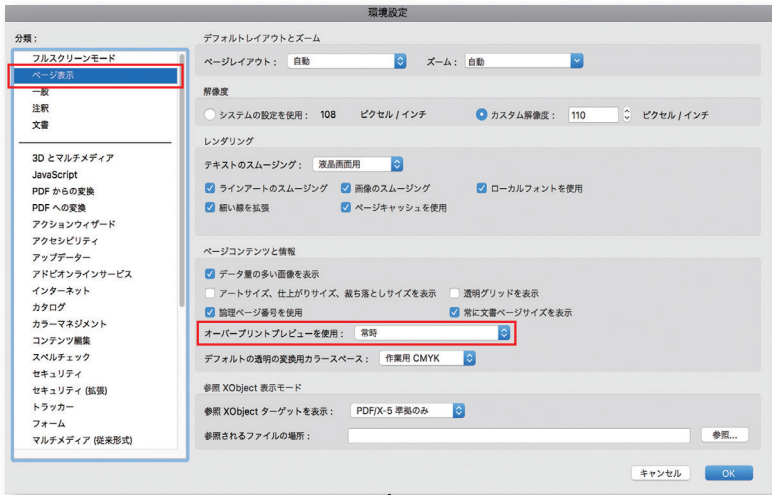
環境設定

分類：
フルスクリーンモード
ページ表示
一般
注釈
文書

3D とマルチメディア
JavaScript
PDF からの変換
PDF への変換
アクションウィザード
アクセシビリティ
アップデーター
アドビオンラインサービス
インターネット
カタログ
カラーマネジメント
コンテンツ編集
スペルチェック
セキュリティ
セキュリティ (拡張)
トラッカー
フォーム
マルチメディア (従来形式)

デフォルトレイアウトとズーム
ページレイアウト： 自動
ズーム： 自動

解像度
システムの設定を使用： 108 ピクセル / インチ
カスタム解像度： 110 ピクセル / インチ

レンダリング
テキストのスムージング： 液晶画面用
ラインアートのスムージング
画像のスムージング
ローカルフォントを使用
細い線を拡張
ページキャッシュを使用

ページコンテンツと情報
データ量の多い画像を表示
アートサイズ、仕上がりサイズ、裁ち落としサイズを表示
透明グリッドを表示
論理ページ番号を使用
常に文書ページサイズを表示
オーバープリントプレビューを使用： 常時
デフォルトの透明の変換用カラースペース： 作業用 CMYK

参照 XObject 表示モード
参照 XObject ターゲットを表示： PDF/X-5 準拠のみ
参照されるファイルの場所：
参照...

キャンセル
OK